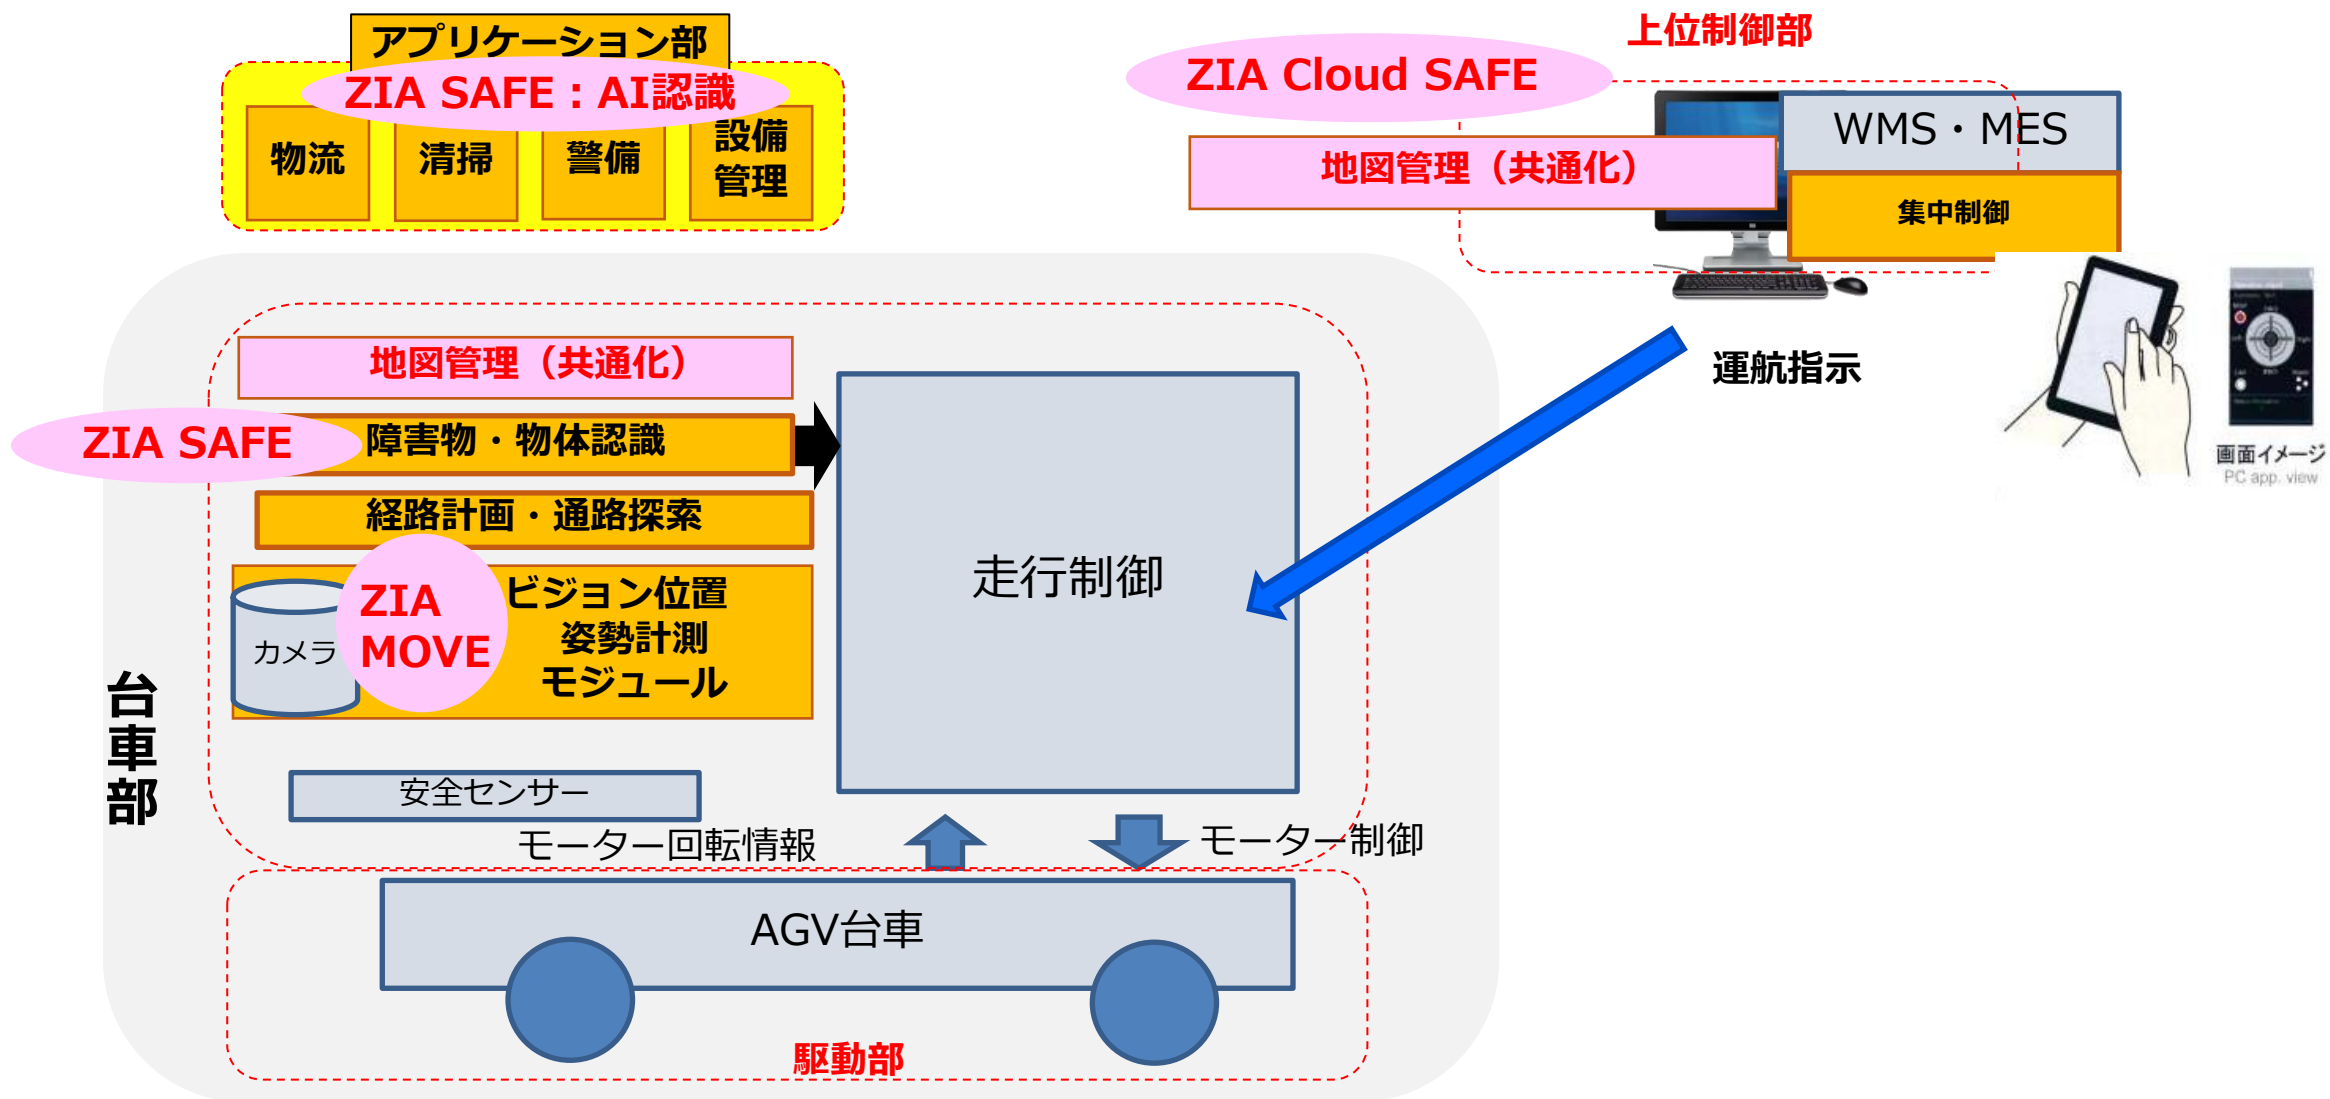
アプリケーション部
ZIA SAFE：AI認識
物流
清掃
警備
設備管理

上位制御部
ZIA Cloud SAFE
WMS・MES
地図管理（共通化）
集中制御

運航指示
画面イメージ
PC app. view

地図管理（共通化）
ZIA SAFE
障害物・物体認識
経路計画・通路探索
カメラ
ZIA MOVE
ビジョン位置
姿勢計測
モジュール
走行制御
台車部
安全センサー
モーター回転情報
モーター制御
AGV台車
駆動部